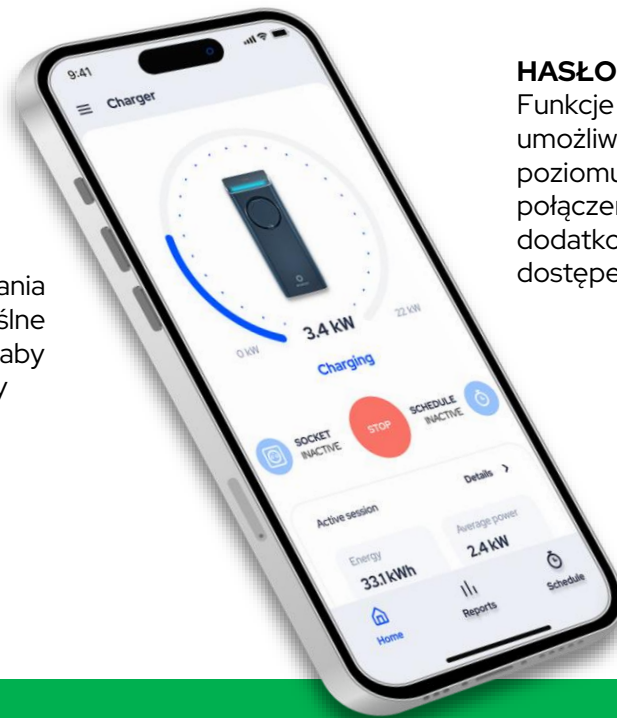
ania
ślne
aby
y

9:41

Charger

3.4 kW

0 kW

22 kW

Charging

SOCKET
INACTIVE

STOP

SCHEDULE
INACTIVE

Details >

Active session

Energy
33.1 kWh

Average power
2.4 kW

Home

Reports

Schedule

HASŁO
Funkcje
umożliw
poziomu
połączen
dodatko
dostępe